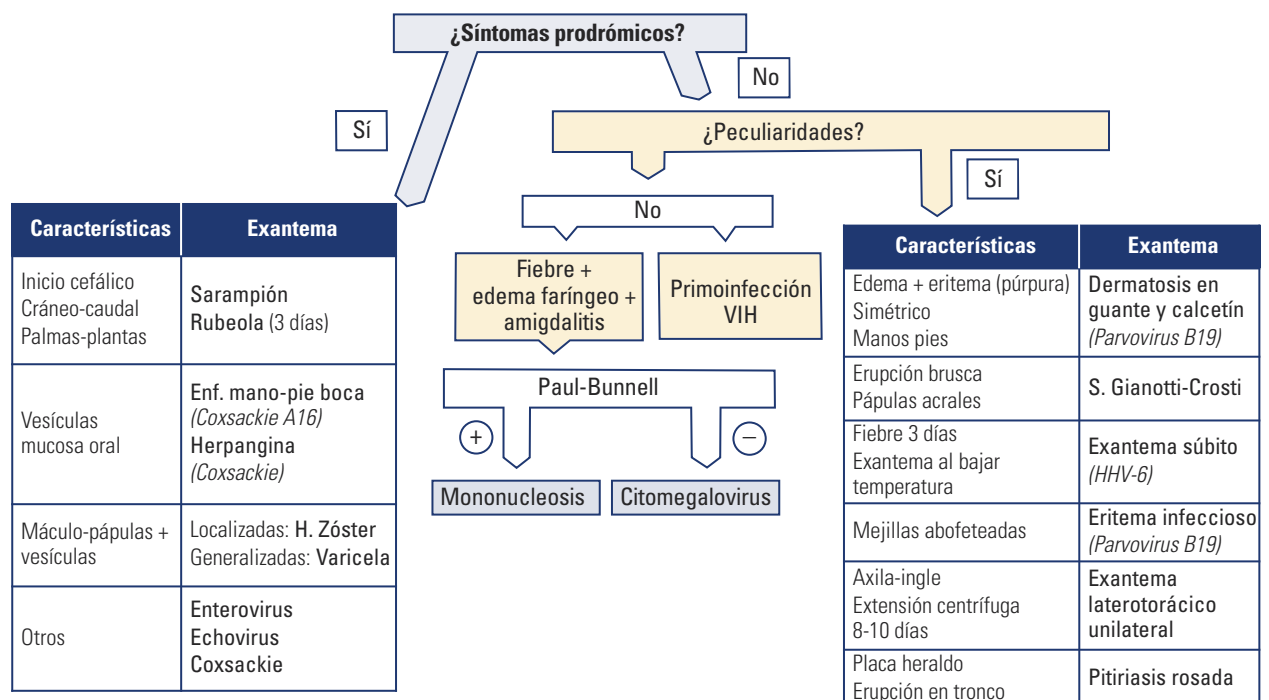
¿Síntomas prodrómicos?

Sí

No

¿Peculiaridades?

No

Sí

| Características | Exantema |
|---|---|
| Inicio cefálico<br>Cráneo-caudal<br>Palmas-plantas | Sarampión<br>Rubeola (3 días) |
| Vesículas mucosa oral | Enf. mano-pie boca *(Coxsackie A16)*<br>Herpangina *(Coxsackie)* |
| Máculo-pápulas + vesículas | Localizadas: H. Zóster<br>Generalizadas: Varicela |
| Otros | Enterovirus<br>Echovirus<br>Coxsackie |

Fiebre + edema faríngeo + amigdalitis

Primoinfección VIH

Paul-Bunnell

+

−

Mononucleosis

Citomegalovirus

| Características | Exantema |
|---|---|
| Edema + eritema (púrpura)<br>Simétrico<br>Manos pies | Dermatosis en guante y calcetín *(Parvovirus B19)* |
| Erupción brusca<br>Pápulas acrales | S. Gianotti-Crosti |
| Fiebre 3 días<br>Exantema al bajar temperatura | Exantema súbito *(HHV-6)* |
| Mejillas abofeteadas | Eritema infeccioso *(Parvovirus B19)* |
| Axila-ingle<br>Extensión centrífuga<br>8-10 días | Exantema laterotorácico unilateral |
| Placa heraldo<br>Erupción en tronco | Pitiriasis rosada |